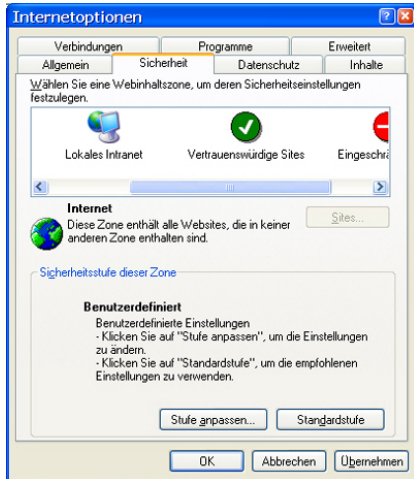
Internetoptionen

Verbindungen | Programme | Erweitert
Allgemein | Sicherheit | Datenschutz | Inhalte

Wählen Sie eine Webinhaltszone, um deren Sicherheitseinstellungen festzulegen.

Lokales Intranet
Vertrauenswürdige Sites
Eingeschrä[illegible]

Internet
Diese Zone enthält alle Websites, die in keiner anderen Zone enthalten sind.

Sites...

Sicherheitsstufe dieser Zone

Benutzerdefiniert
Benutzerdefinierte Einstellungen
- Klicken Sie auf "Stufe anpassen", um die Einstellungen zu ändern.
- Klicken Sie auf "Standardstufe", um die empfohlenen Einstellungen zu verwenden.

Stufe anpassen... | Standardstufe

OK | Abbrechen | Übernehmen